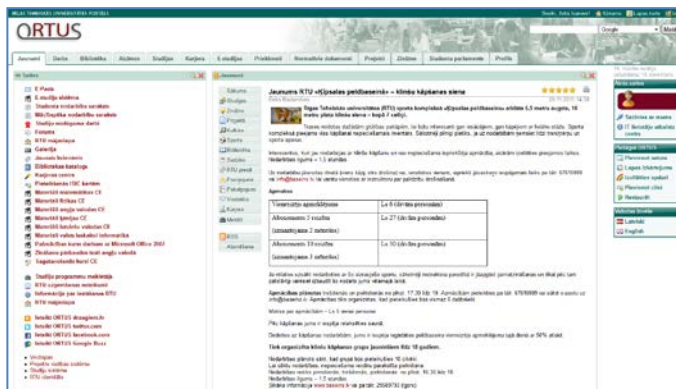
ORTUS

Jaunumi | Darbs | Bibliotēka | Atelde | Studijas | Zinātne | Karjera | E studijas | Prakses | Normatīvie dokumenti | Projekti | Zinātne | Studentu parlaments | Profils

Google

Jaunumi

Jaunums RTU «Ķīpsalas peldbaseinā» – klinšu kāpšanas siena

Rīgas Tehniskās universitātes (RTU) sporta kompleksā «Ķīpsalas peldbaseins» atklāta 6,5 metrus augsta, 10 metru plata klinšu siena – kopā 7 ceļiņi.

Apmeklējums

| Vienreizējs apmeklējums | Ls 5 (ar ko pārbaudīt) |
|---|---|
| Abonements 5 reizēm (izmantojams 2 mēnešos) | Ls 27 (ar ko pārbaudīt) |
| Abonements 10 reizēm (izmantojams 3 mēnešos) | Ls 50 (ar ko pārbaudīt) |

Tiek organizētas klinšu kāpšanas grupu jaunatnei līdz 18 gadiem.

E Pasts
E studiju vide
Studentu rezultātu saraksts
Bibliotēka
Forums
RTU majaslapa
Galerija
Jaunumi
Bibliotēkas katalogs
Karjeras centrs

Studiju programmu meklētājs
RTU uzņemšanas noteikumi
Informācija par tenkiem RTU

Seko ORTUS draugiem.lv
Seko ORTUS twitter.com
Seko ORTUS facebook.com
Seko ORTUS Google Buzz

Sākums
Studijas
Zinātne
Projekti
Kultūra
Sports
Bibliotēka
Sadzīve
RTU preses
Pasākumi
Fakultātes
Vēsture
Karjera
Meklēt

RSS
Atsauksmes

Saziņa ar mums
Latviski
English